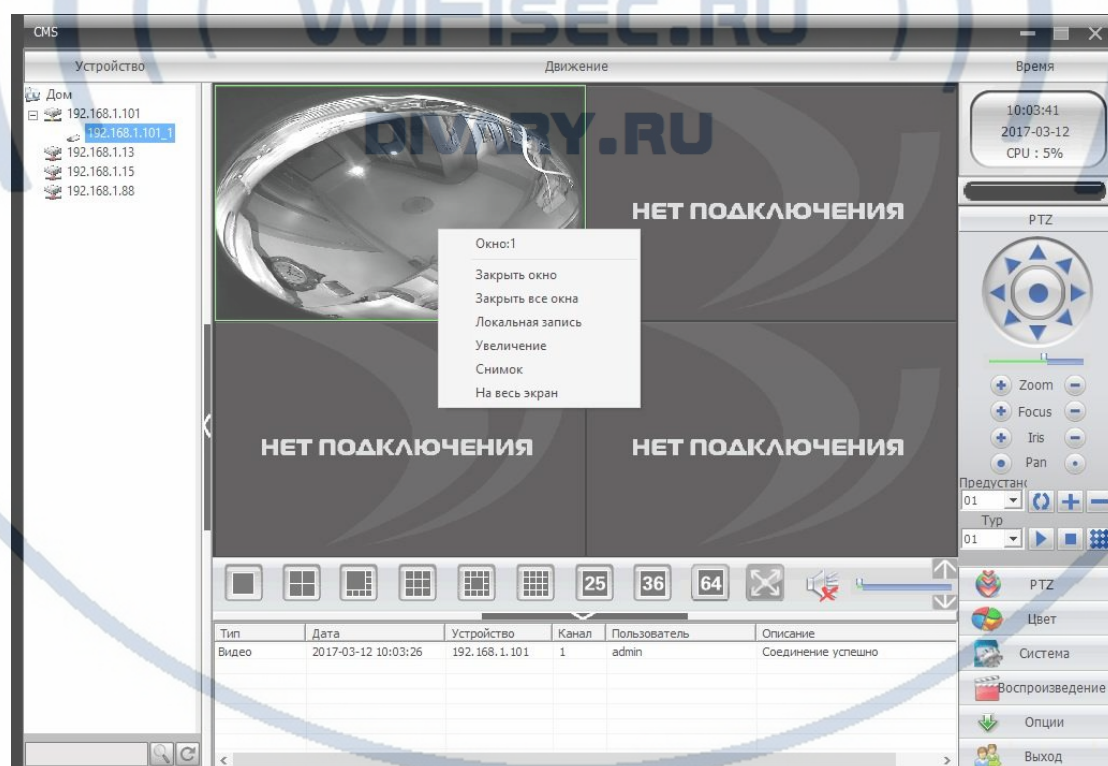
WIFISEC.RU

CMS

Устройство

Движение

Время

Дом
192.168.1.101
192.168.1.101_1
192.168.1.13
192.168.1.15
192.168.1.88

DIVIRY.RU

НЕТ ПОДКЛЮЧЕНИЯ

Окно:1
Закрыть окно
Закрыть все окна
Локальная запись
Увеличение
Снимок
На весь экран

НЕТ ПОДКЛЮЧЕНИЯ

НЕТ ПОДКЛЮЧЕНИЯ

10:03:41
2017-03-12
CPU : 5%

PTZ

Zoom
Focus
Iris
Pan
Предустан
01
Тур
01

25 36 64

| Тип | Дата | Устройство | Канал | Пользователь | Описание |
|---|---|---|---|---|---|
| Видео | 2017-03-12 10:03:26 | 192.168.1.101 | 1 | admin | Соединение успешно |

PTZ
Цвет
Система
Воспроизведение
Опции
Выход